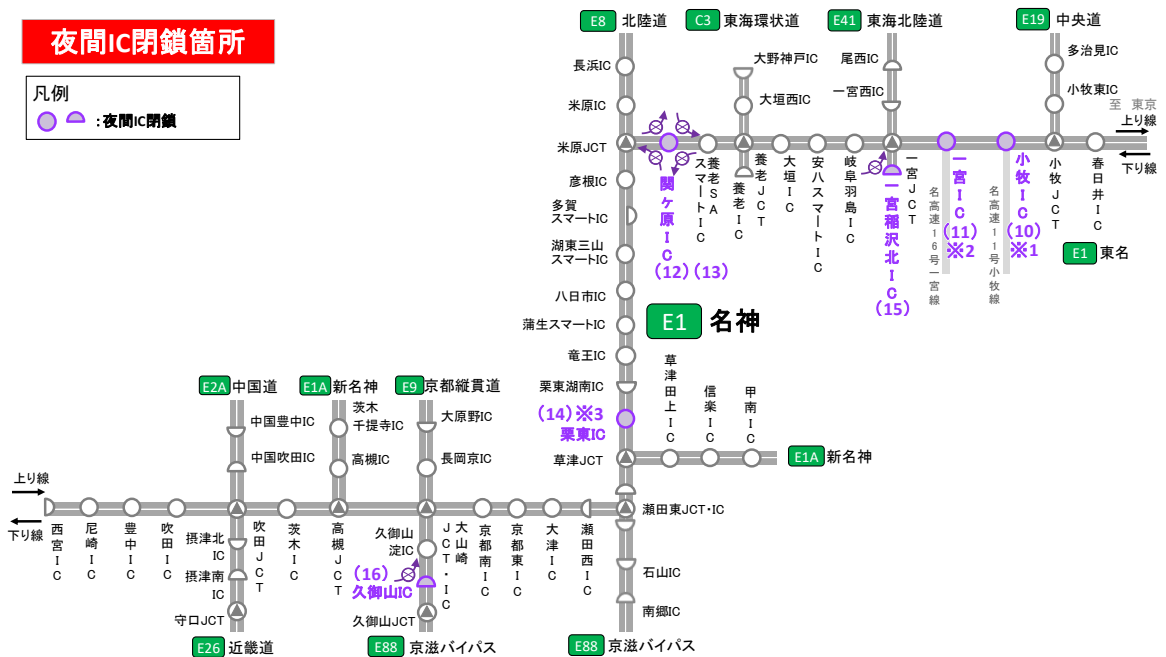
夜間IC閉鎖箇所

凡例
:夜間IC閉鎖

E8 北陸道
C3 東海環状道
E41 東海北陸道
E19 中央道

長浜IC
米原IC
米原JCT
彦根IC
多賀スマートIC
湖東三山スマートIC
八日市IC
蒲生スマートIC
竜王IC
栗東湖南IC
草津JCT
瀬田東JCT・IC
石山IC
南郷IC

大野神戸IC
大垣西IC
尾西IC
一宮西IC
多治見IC
小牧東IC
至 東京
上り線
下り線

関ケ原IC (12)(13)
養老SAスマートIC
養老IC
養老JCT
大垣IC
安八スマートIC
岐阜羽島IC
一宮稲沢北IC (15)
一宮JCT
一宮IC (11) ※2
名高速16号一宮線
名高速11号小牧線
小牧IC (10) ※1
小牧JCT
春日井IC
E1 東名

E1 名神

草津田上IC
信楽IC
甲南IC
(14)※3 栗東IC
E1A 新名神

E2A 中国道
E1A 新名神
E9 京都縦貫道

中国豊中IC
中国吹田IC
茨木千提寺IC
高槻IC
大原野IC
長岡京IC

上り線
下り線
西宮IC
尼崎IC
豊中IC
吹田IC
摂津北IC
摂津南IC
守口JCT
吹田JCT
茨木IC
高槻JCT
久御山淀IC
(16) 久御山IC
久御山JCT
大山崎JCT・IC
京都南IC
京都東IC
大津IC
瀬田西IC

E26 近畿道
E88 京滋バイパス
E88 京滋バイパス